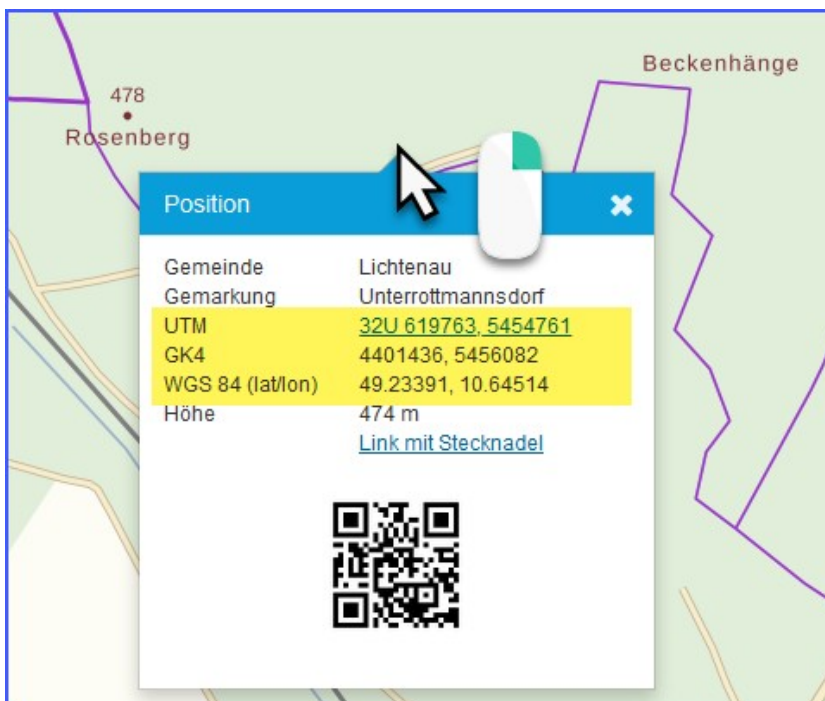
478
Rosenberg

Beckenhänge

Position

| | |
|---|---|
| Gemeinde | Lichtenau |
| Gemarkung | Unterrottmannsdorf |
| UTM | 32U 619763, 5454761 |
| GK4 | 4401436, 5456082 |
| WGS 84 (lat/lon) | 49.23391, 10.64514 |
| Höhe | 474 m |
| | Link mit Stecknadel |